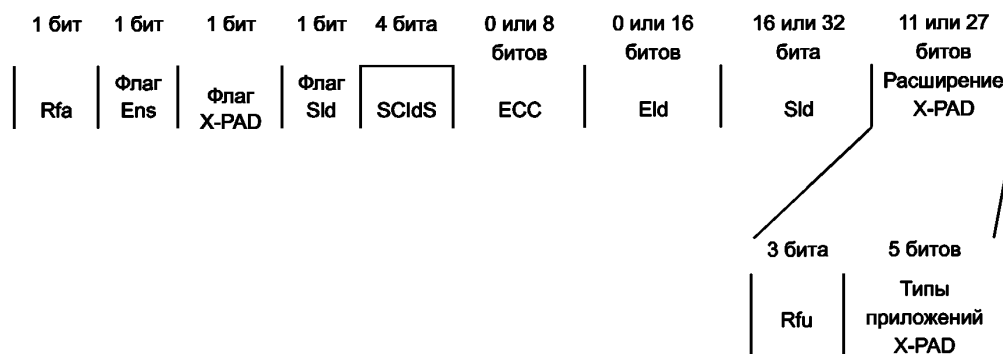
| 1 бит | 1 бит | 1 бит | 1 бит | 4 бита | 0 или 8 битов | 0 или 16 битов | 16 или 32 бита | 11 или 27 битов |
|---|---|---|---|---|---|---|---|---|
| Rfa | Флаг Ens | Флаг X-PAD | Флаг Sld | SCIdS | ECC | Eld | Sld | Расширение X-PAD |

| 3 бита | 5 битов |
|---|---|
| Rfu | Типы приложений X-PAD |